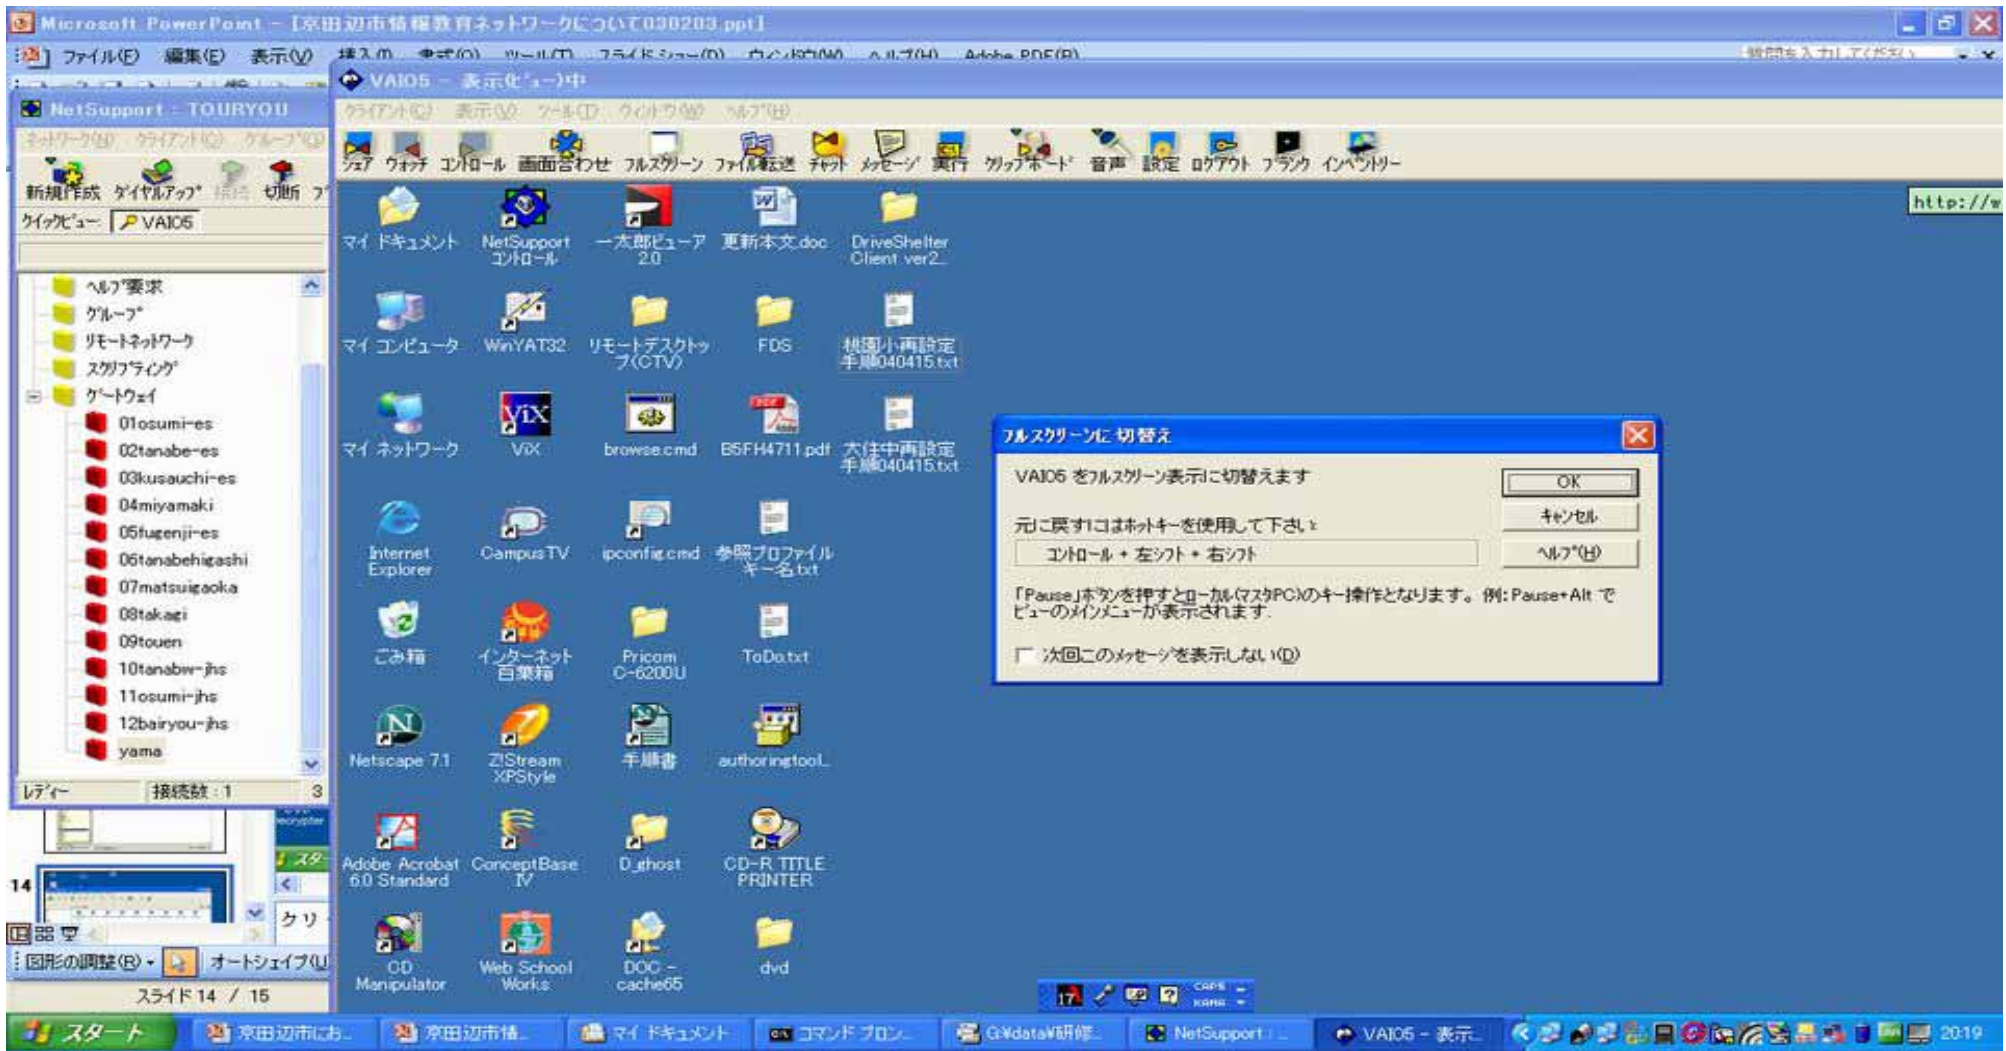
Microsoft PowerPoint - [京田辺市情報教育ネットワークについて030203.ppt]

ファイル(F) 編集(E) 表示(V) 挿入(I) 書式(O) ツール(T) スライド ショー(D) ウィンドウ(W) ヘルプ(H) Adobe PDF(B)

VAIO5 - 表示ビュー中

クライアント(C) 表示(V) ツール(T) ウィンドウ(W) ヘルプ(H)

シェア ウォッチ コントロール 画面合わせ フルスクリーン ファイル転送 チャット メッセージ 実行 クリップボード 音声 設定 ログアウト ブランク インベントリー

NetSupport : TOURYOU

ネットワーク(N) クライアント(C) グループ(G)

新規作成 ダイアルアップ 接続 切断

クイックビュー VAIO5

ヘルプ要求
グループ
リモートネットワーク
スクリプティング
ゲートウェイ
01osumi-es
02tanabe-es
03kusauchi-es
04miyamaki
05fugenji-es
06tanabehigashi
07matsuigaoka
08takagi
09touen
10tanabw-jhs
11osumi-jhs
12bairyou-jhs
yama

レディー 接続数 : 1 3

マイ ドキュメント
NetSupport コントロール
一太郎ビューア 20
更新本文.doc
DriveShelter Client ver2
マイ コンピュータ
WinYAT32
リモートデスクトップ(CTV)
FDS
桃園小再設定手順040415.txt
マイ ネットワーク
ViX
browse.cmd
B5FH4711.pdf
大住中再設定手順040415.txt
Internet Explorer
CampusTV
ipconfig.cmd
参照プロファイルキー名.txt
ごみ箱
インターネット自業稿
Pricom C-6200U
ToDo.txt
Netscape 7.1
Z!Stream XPStyle
手順書
authoringtool
Adobe Acrobat 6.0 Standard
ConceptBase IV
D_ghost
CD-R TITLE PRINTER
CD Manipulator
Web School Works
DOC - cache65
dvd

http://w

フルスクリーンに切替え

VAIO5 をフルスクリーン表示に切替えます

OK

キャンセル

元に戻すにはホットキーを使用して下さい:

コントロール + 左シフト + 右シフト

ヘルプ(H)

「Pause」ボタンを押すとローカル(マスタPC)のキー操作となります。 例: Pause+Alt でビューのメインメニューが表示されます。

次回このメッセージを表示しない(D)

14

図形の調整(R) オートシェイプ(U)

スライド 14 / 15

スタート 京田辺市にお... 京田辺市情... マイ ドキュメント コマンド プロン... G:¥data¥研修... NetSupport : ... VAIO5 - 表示... 20:19